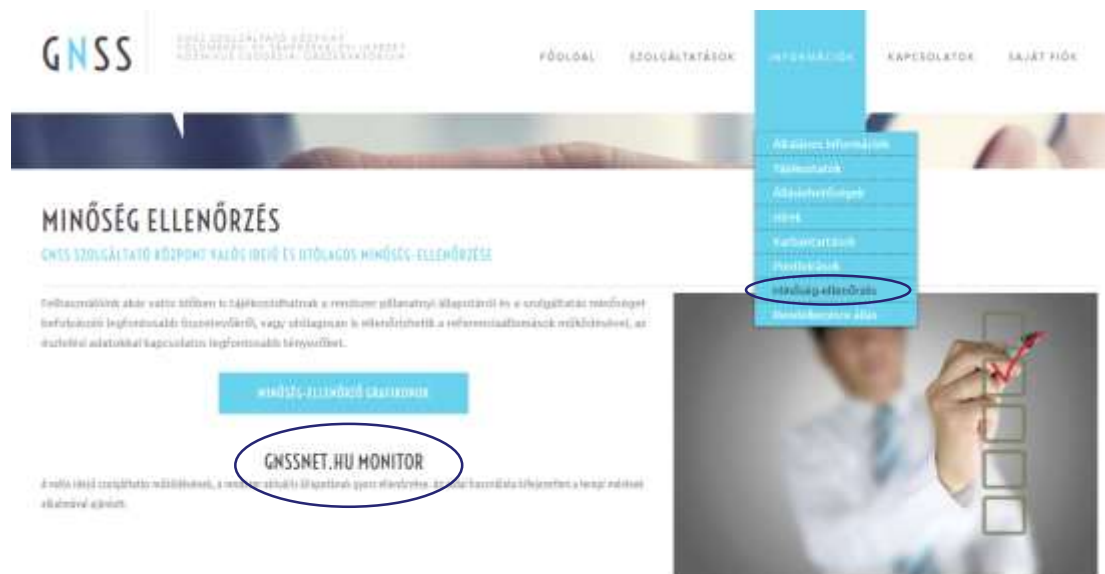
GNSS

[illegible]

FŐOLDAL SZOLGÁLTATÁSOK INFORMÁCIÓK KAPCSOLATOK SAJÁT FIÓK

Általános információk
Tájékoztatók
Állásleírások
Hírek
Karbantartások
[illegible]
Minőség-ellenőrzés
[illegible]

MINŐSÉG ELLENŐRZÉS

GNSS SZOLGÁLTATÓ KÖZPONT VALÓS IDEJŰ ÉS UTÓLAGOS MINŐSÉG-ELLENŐRZÉSE

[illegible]

MINŐSÉG-ELLENŐRZŐ GRAFIKONOK

GNSSNET.HU MONITOR

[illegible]